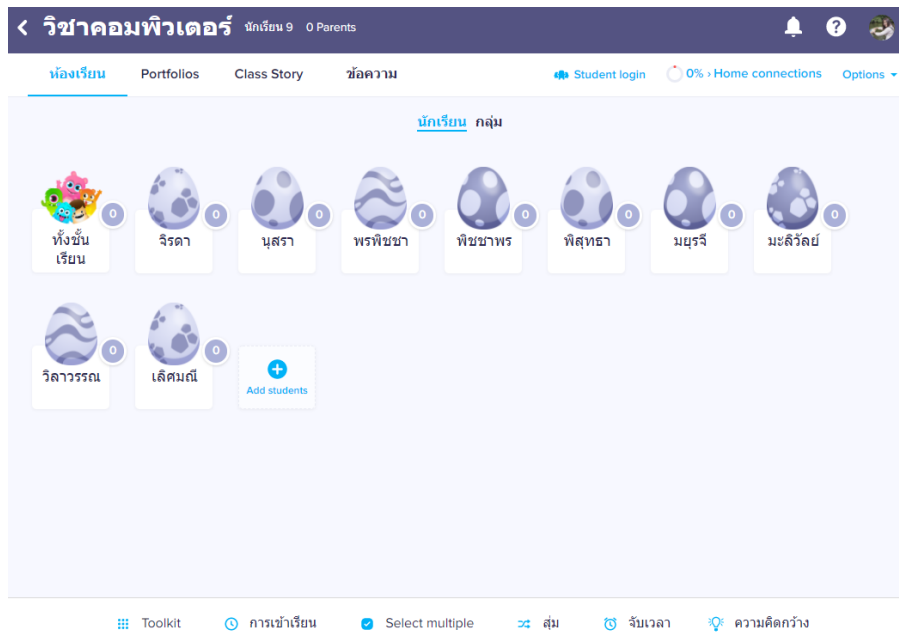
< วิชาคอมพิวเตอร์ นักเรียน 9 0 Parents

ห้องเรียน Portfolios Class Story ข้อความ

Student login 0% › Home connections Options

นักเรียน กลุ่ม

0 ทั้งชั้นเรียน
0 จิรดา
0 นุสรา
0 พรพิชชา
0 พิชชาพร
0 พิสุทธา
0 มยุรจี
0 มะลิวัลย์
0 วิลาวรรณ
0 เลิศมณี
Add students

Toolkit การเข้าเรียน Select multiple สุ่ม จับเวลา ความคิดกว้าง